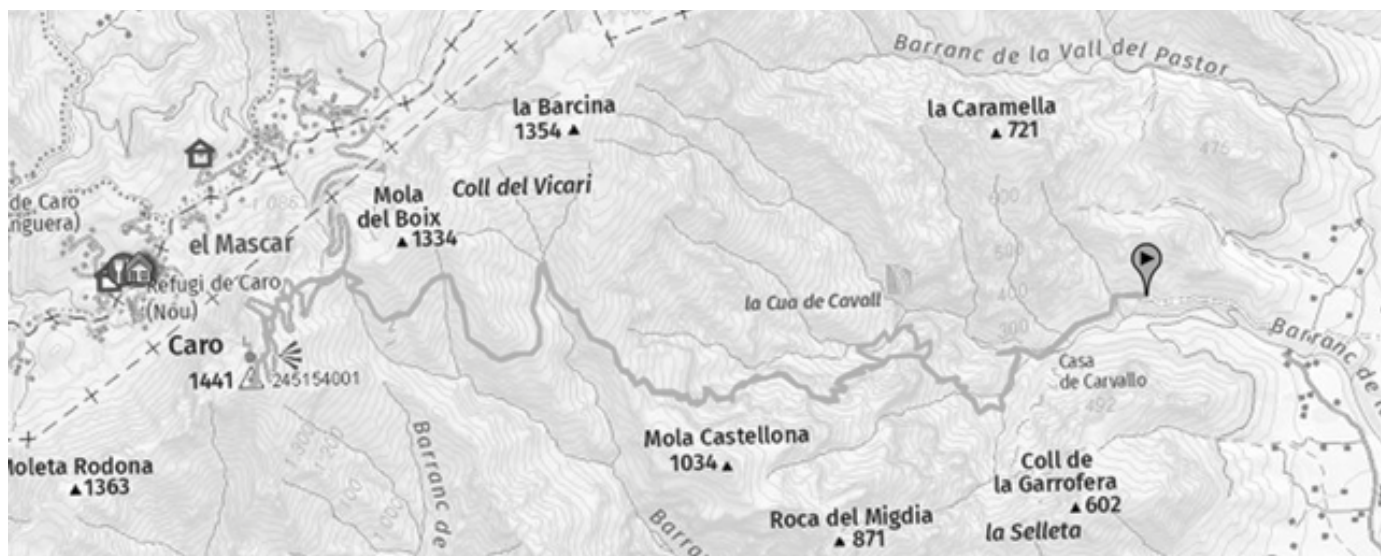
Barranc de la Vall del Pastor

la Barcina
1354 ▲

la Caramella
▲ 721

475

de Caro
nguera)

1 086

Mola
del Boix
▲ 1334

Coll del Vicari

600

el Mascar

500

Refugi de Caro
(Nou)

la Cua de Cavall

400

300

Barranc de

Caro

1441 245154001

Casa
de Carvallo

492

1 300

1 200

Barranc de

Mola Castellona
1034 ▲

Coll de
la Garrofera
▲ 602

Moleta Rodona
▲ 1363

Barra

Roca del Migdia
▲ 871

la Selleta